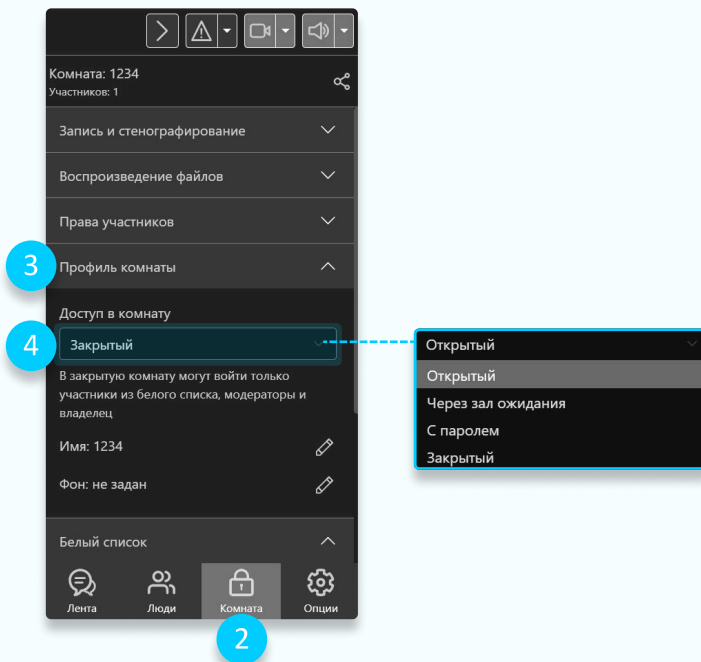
Комната: 1234
Участников: 1

Запись и стенографирование

Воспроизведение файлов

Права участников

3

Профиль комнаты

Доступ в комнату

4

Закрытый

В закрытую комнату могут войти только участники из белого списка, модераторы и владелец

Имя: 1234

Фон: не задан

Белый список

Лента

Люди

Комната

Опции

2

Открытый

Открытый

Через зал ожидания

С паролем

Закрытый